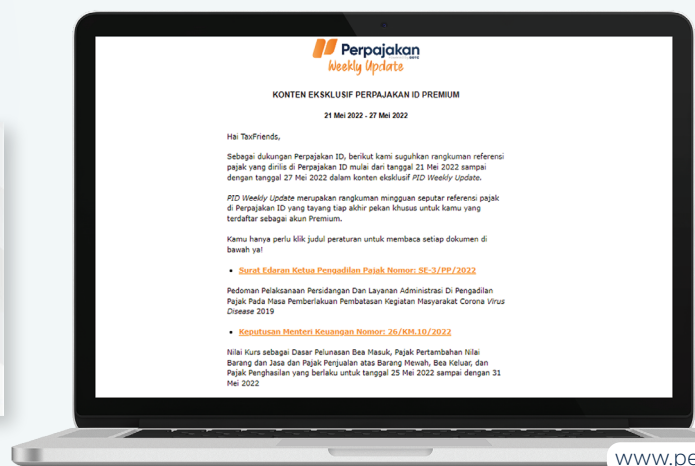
Perpajakan
Weekly Update

KONTEN EKSKLUSIF PERPAJAKAN ID PREMIUM

21 Mei 2022 - 27 Mei 2022

Hai TaxFriends,

Sebagai dukungan Perpajakan ID, berikut kami suguhkan rangkuman referensi pajak yang dirilis di Perpajakan ID mulai dari tanggal 21 Mei 2022 sampai dengan tanggal 27 Mei 2022 dalam konten eksklusif PID Weekly Update.

PID Weekly Update merupakan rangkuman mingguan seputar referensi pajak di Perpajakan ID yang tayang tiap akhir pekan khusus untuk kamu yang terdaftar sebagai akun Premium.

Kamu hanya perlu klik judul peraturan untuk membaca setiap dokumen di bawah ya!

• Surat Edaran Ketua Pengadilan Pajak Nomor: SE-3/PP/2022

Pedoman Pelaksanaan Persidangan Dan Layanan Administrasi Di Pengadilan Pajak Pada Masa Pemberlakuan Pembatasan Kegiatan Masyarakat Corona Virus Disease 2019

• Keputusan Menteri Keuangan Nomor: 26/KM.10/2022

Nilai Kurs sebagai Dasar Pelunasan Bea Masuk, Pajak Pertambahan Nilai Barang dan Jasa dan Pajak Penjualan atas Barang Mewah, Bea Keluar, dan Pajak Penghasilan yang berlaku untuk tanggal 25 Mei 2022 sampai dengan 31 Mei 2022

www.pe